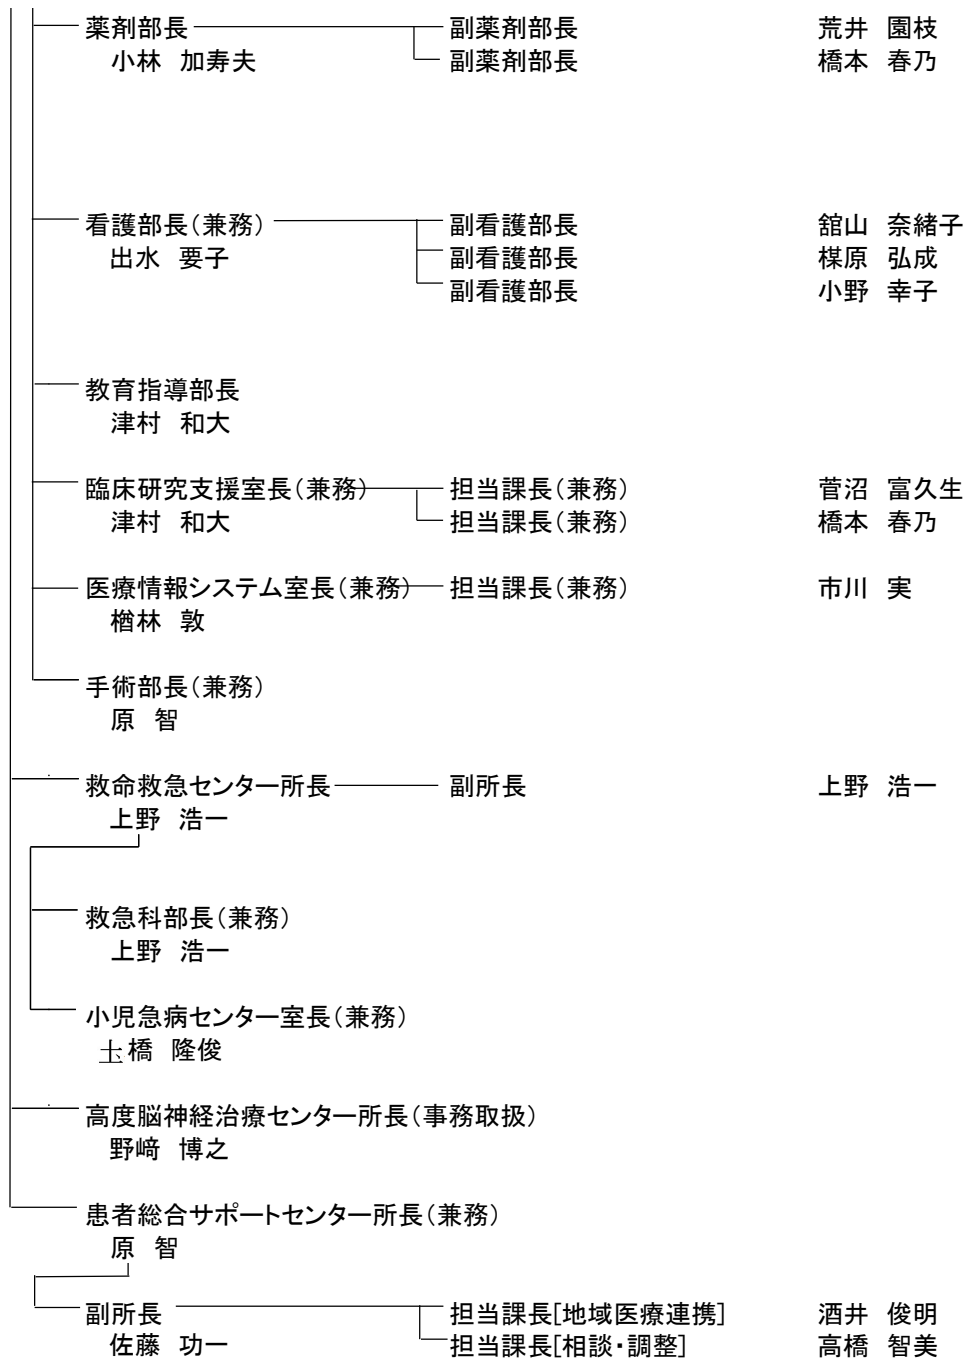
薬剤部長
小林　加寿夫
副薬剤部長　荒井　園枝
副薬剤部長　橋本　春乃

看護部長(兼務)
出水　要子
副看護部長　舘山　奈緒子
副看護部長　楪原　弘成
副看護部長　小野　幸子

教育指導部長
津村　和大

臨床研究支援室長(兼務)
津村　和大
担当課長(兼務)　菅沼　富久生
担当課長(兼務)　橋本　春乃

医療情報システム室長(兼務)
楢林　敦
担当課長(兼務)　市川　実

手術部長(兼務)
原　智

救命救急センター所長
上野　浩一
副所長　上野　浩一

救急科部長(兼務)
上野　浩一

小児急病センター室長(兼務)
土橋　隆俊

高度脳神経治療センター所長(事務取扱)
野﨑　博之

患者総合サポートセンター所長(兼務)
原　智

副所長
佐藤　功一
担当課長[地域医療連携]　酒井　俊明
担当課長[相談・調整]　高橋　智美